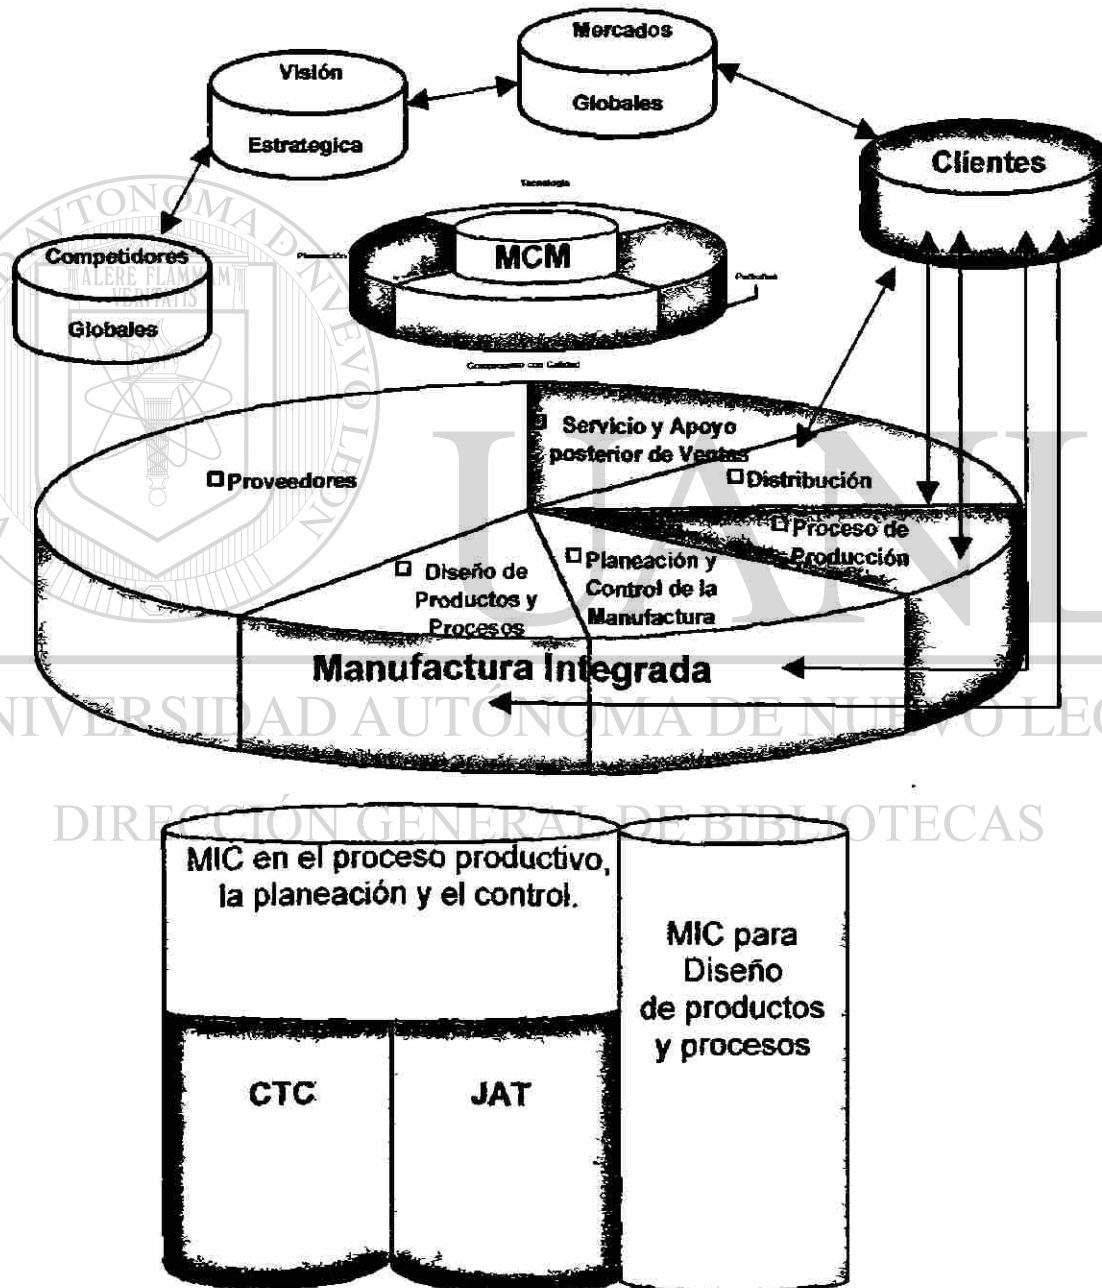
Mercados
Globales

Visión
Estrategica

Clientes

Tecnologia

Competidores
Globales

MCM

Planeación

Personas

Compromiso con Calidad

Servicio y Apoyo posterior de Ventas

Proveedores

Distribución

Proceso de Producción

Diseño de Productos y Procesos

Planeación y Control de la Manufactura

Manufactura Integrada

MIC en el proceso productivo, la planeación y el control.

MIC para Diseño de productos y procesos

CTC

JAT

ALERE FLAMMAM VERITATIS
UNIVERSIDAD AUTÓNOMA DE NUEVO LEÓN
DIRECCIÓN GENERAL DE BIBLIOTECAS